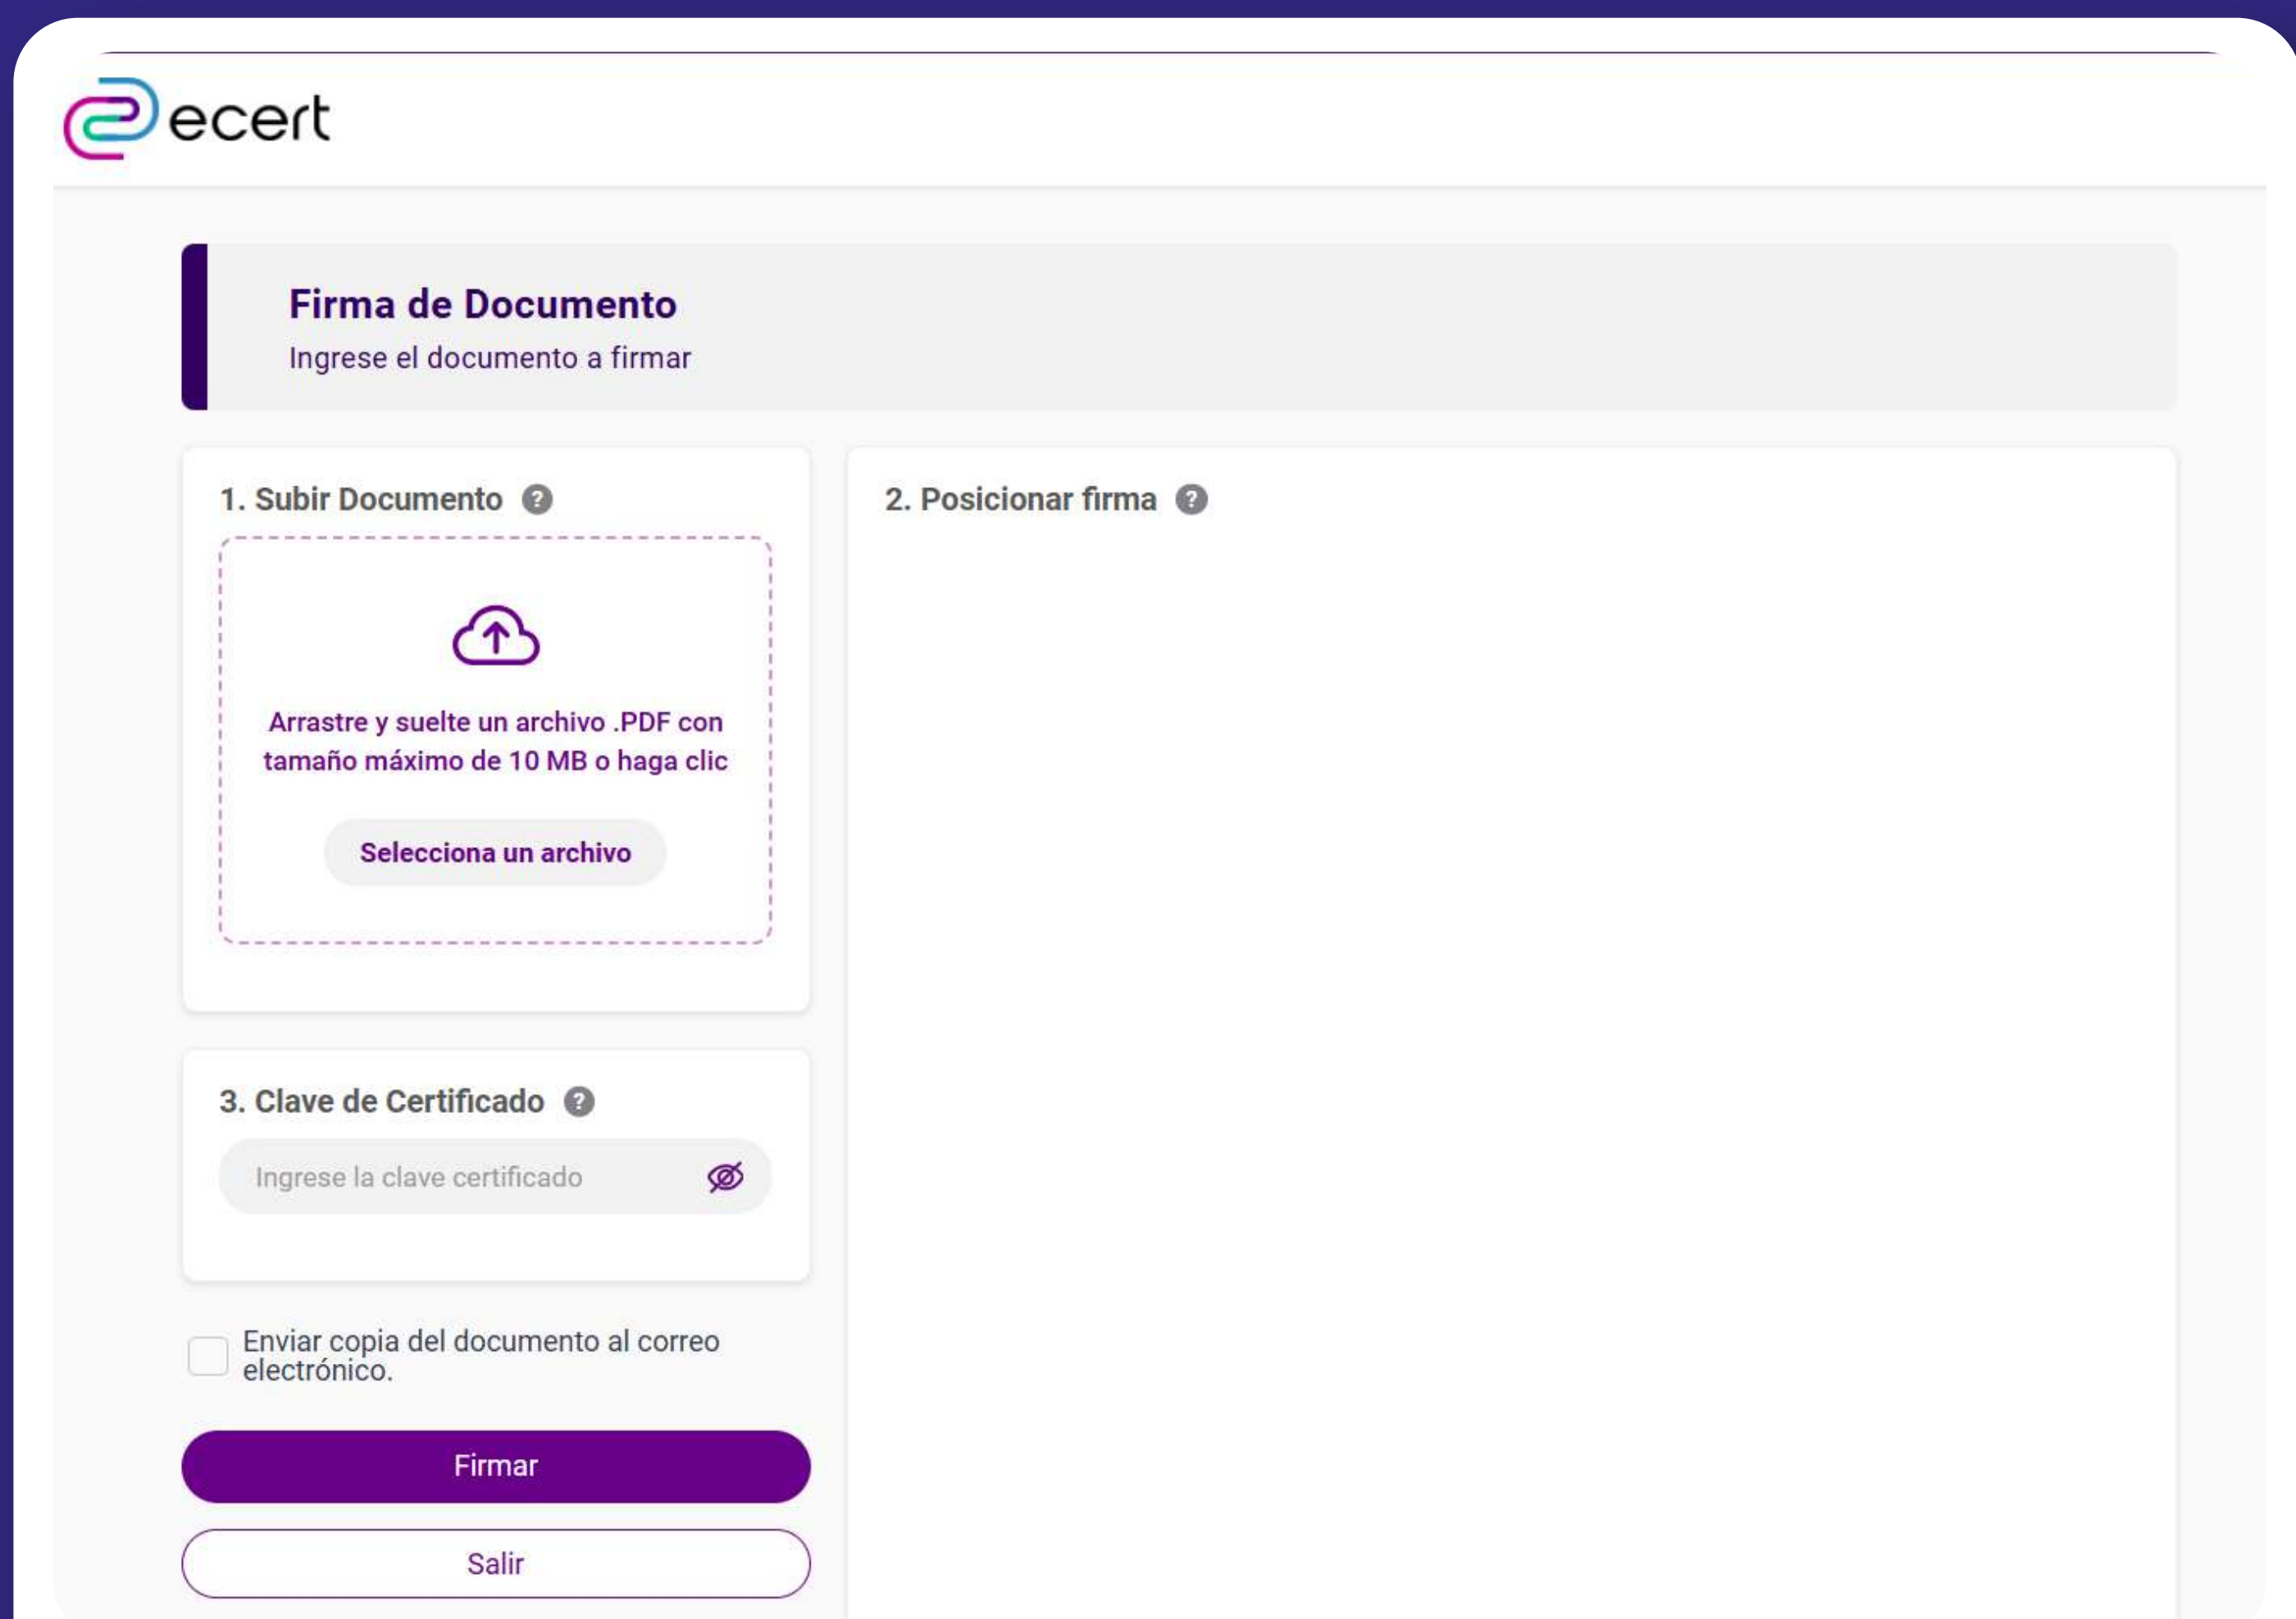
ecert

Firma de Documento
Ingrese el documento a firmar

1. Subir Documento ?

Arrastre y suelte un archivo .PDF con tamaño máximo de 10 MB o haga clic

Selecciona un archivo

3. Clave de Certificado ?

Ingrese la clave certificado

Enviar copia del documento al correo electrónico.

Firmar

Salir

2. Posicionar firma ?